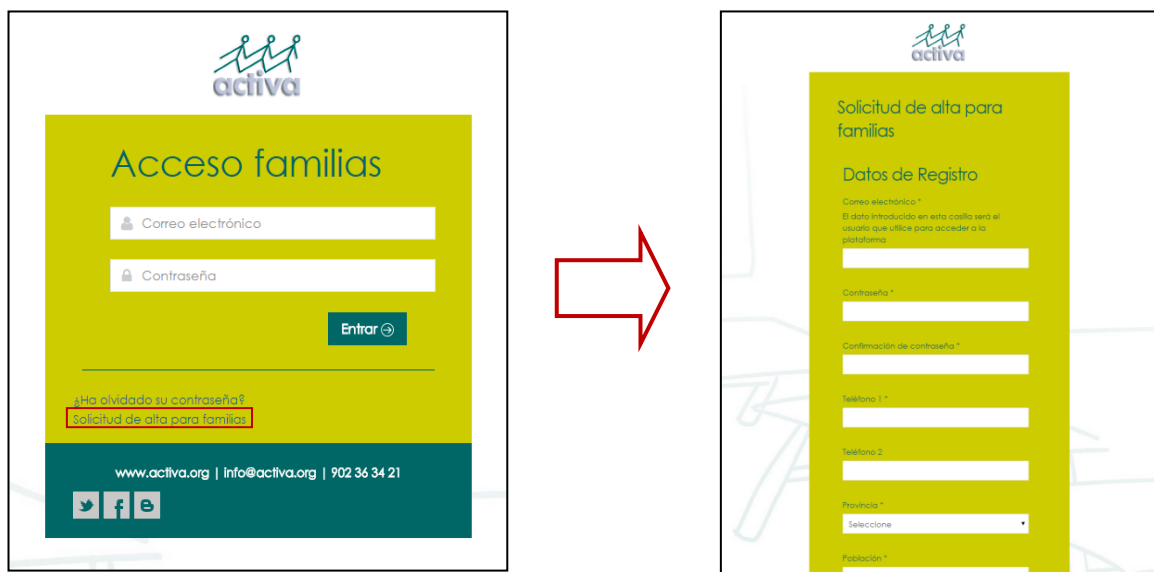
activa

Acceso familias

Correo electrónico

Contraseña

Entrar

¿Ha olvidado su contraseña?
Solicitud de alta para familias

www.activa.org | info@activa.org | 902 36 34 21

activa

Solicitud de alta para familias

Datos de Registro

Correo electrónico *
El dato introducido en esta casilla será el usuario que utilice para acceder a la plataforma

Contraseña *

Confirmación de contraseña *

Teléfono 1 *

Teléfono 2

Provincia *

Seleccione

Población *